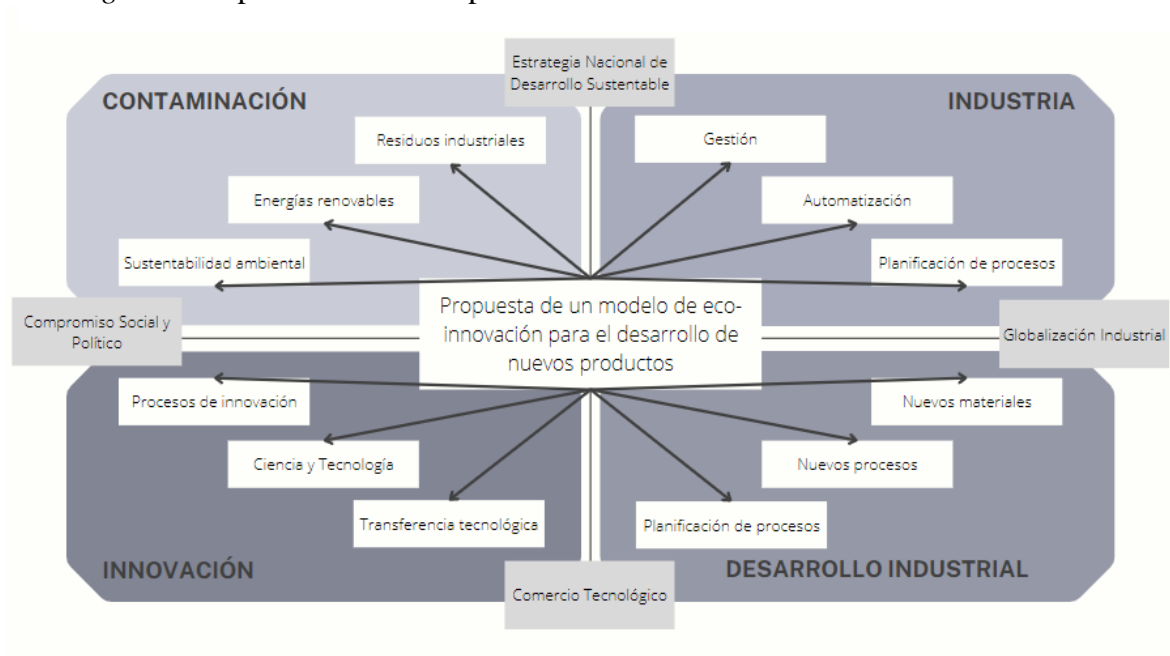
Estrategia Nacional de Desarrollo Sustentable

CONTAMINACIÓN

INDUSTRIA

Residuos industriales

Gestión

Energías renovables

Automatización

Sustentabilidad ambiental

Planificación de procesos

Compromiso Social y Político

Propuesta de un modelo de eco-innovación para el desarrollo de nuevos productos

Globalización Industrial

Procesos de innovación

Nuevos materiales

Ciencia y Tecnología

Nuevos procesos

Transferencia tecnológica

Planificación de procesos

INNOVACIÓN

DESARROLLO INDUSTRIAL

Comercio Tecnológico